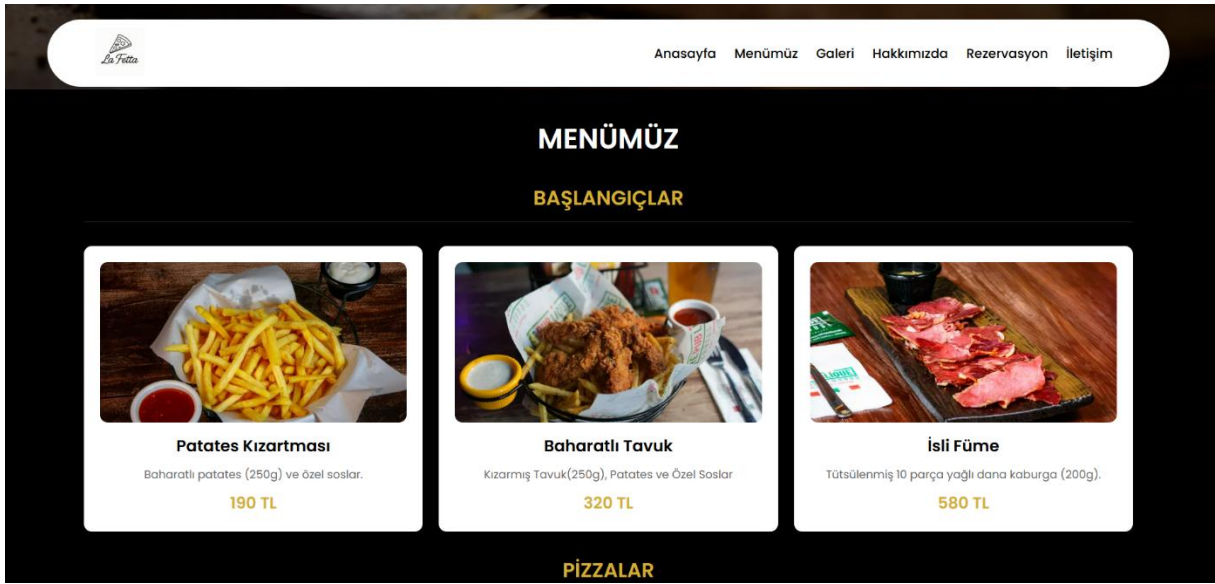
La Fetta

Anasayfa Menümüz Galeri Hakkımızda Rezervasyon İletişim

MENÜMÜZ

BAŞLANGIÇLAR

Patates Kızartması
Baharatlı patates (250g) ve özel soslar.
190 TL

Baharatlı Tavuk
Kızarmış Tavuk(250g), Patates ve Özel Soslar
320 TL

İsli Füme
Tütsülenmiş 10 parça yağlı dana kaburga (200g).
580 TL

PİZZALAR